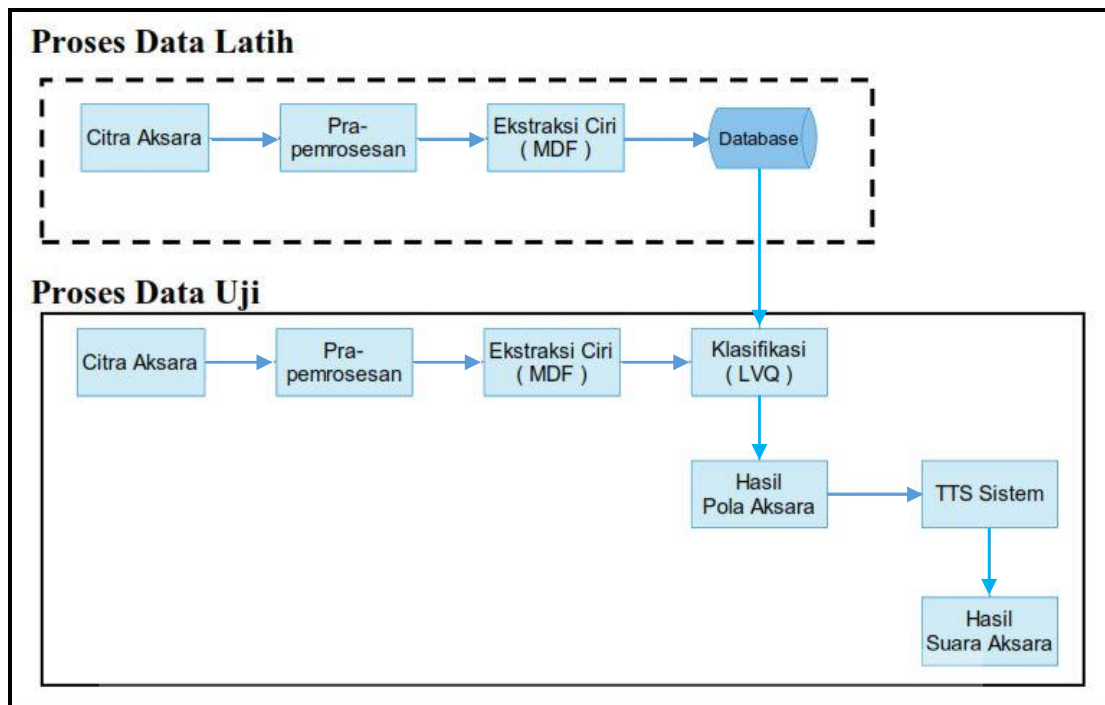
Proses Data Latih

Citra Aksara

Pra-pemrosesan

Ekstraksi Ciri ( MDF )

Database

Proses Data Uji

Citra Aksara

Pra-pemrosesan

Ekstraksi Ciri ( MDF )

Klasifikasi ( LVQ )

Hasil Pola Aksara

TTS Sistem

Hasil Suara Aksara